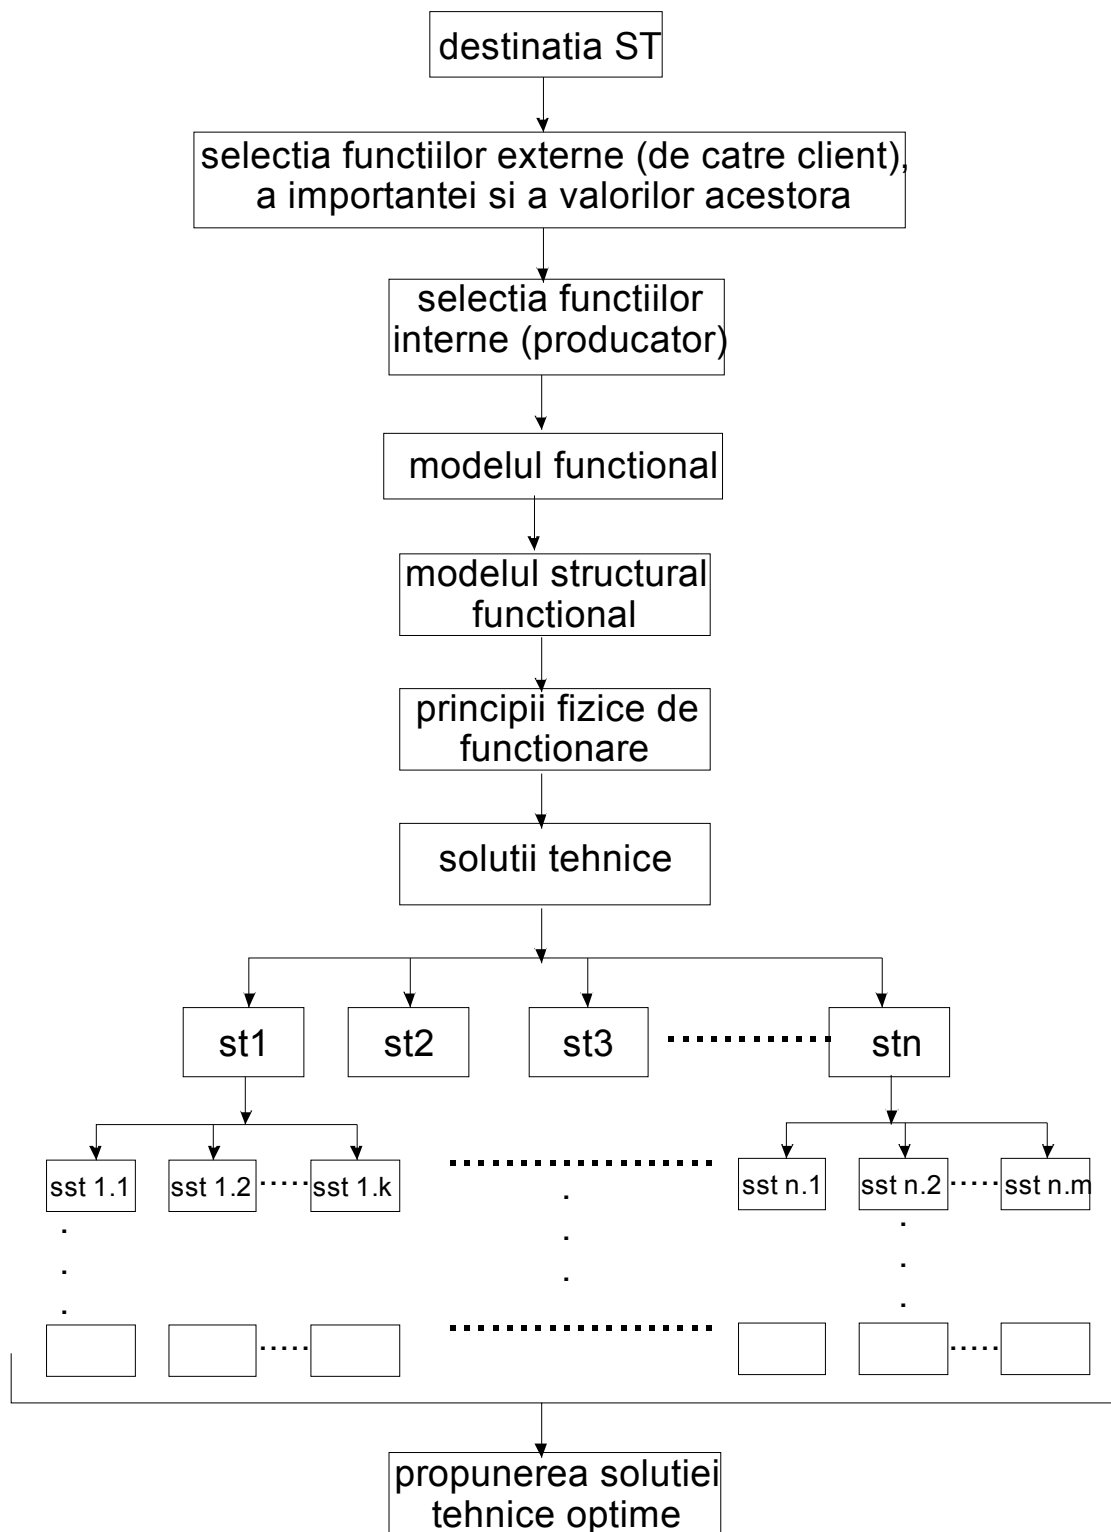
destinatia ST

selectia functiilor externe (de catre client), a importantei si a valorilor acestora

selectia functiilor interne (producator)

modelul functional

modelul structural functional

principii fizice de functionare

solutii tehnice

st1 st2 st3 ........... stn

sst 1.1 sst 1.2 ..... sst 1.k ............ sst n.1 sst n.2 ..... sst n.m

propunerea solutiei tehnice optime